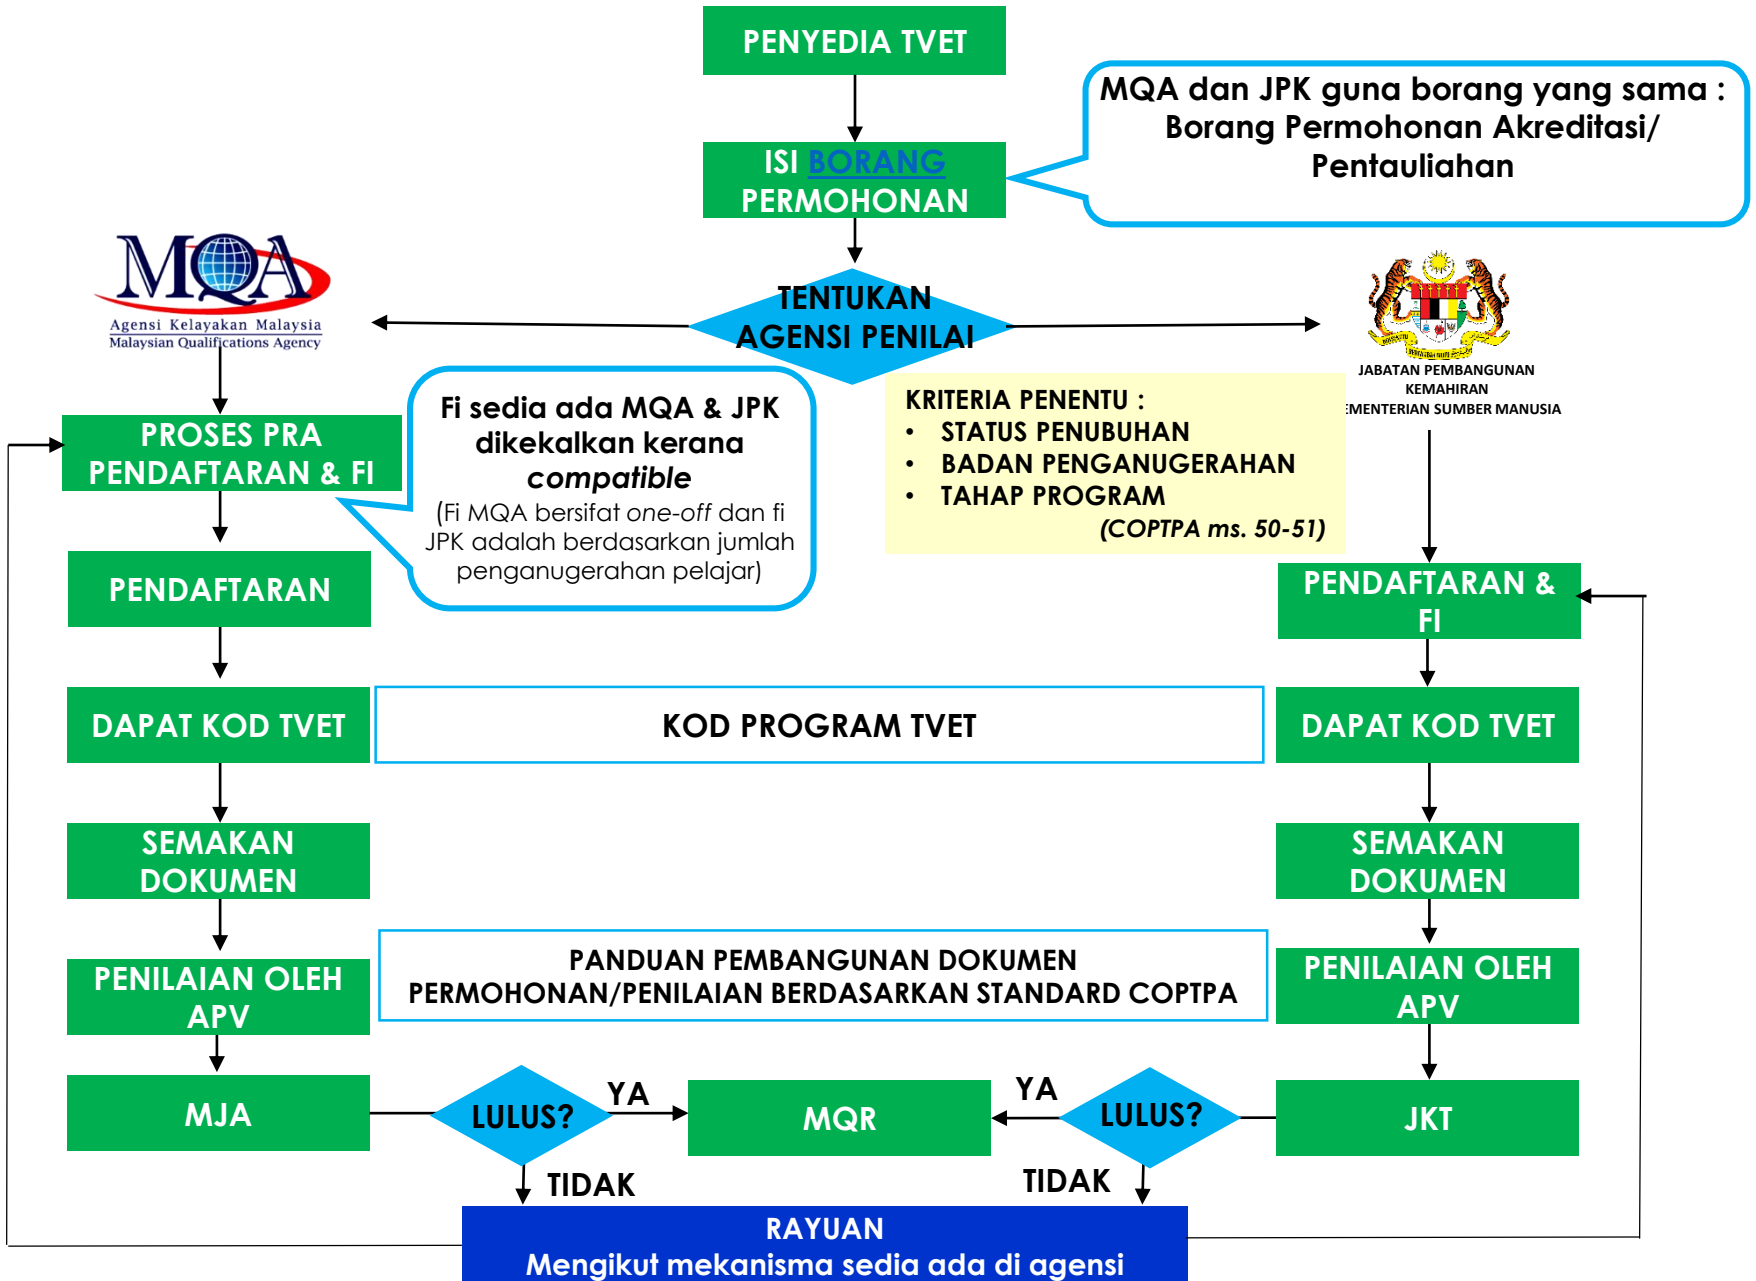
PENYEDIA TVET

ISI BORANG PERMOHONAN

MQA dan JPK guna borang yang sama : Borang Permohonan Akreditasi/ Pentauliahan

MQA
Agensi Kelayakan Malaysia
Malaysian Qualifications Agency

TENTUKAN AGENSI PENILAI

JABATAN PEMBANGUNAN KEMAHIRAN
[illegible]EMENTERIAN SUMBER MANUSIA

KRITERIA PENENTU :
• STATUS PENUBUHAN
• BADAN PENGANUGERAHAN
• TAHAP PROGRAM
(COPTPA ms. 50-51)

PROSES PRA PENDAFTARAN & FI

Fi sedia ada MQA & JPK dikekalkan kerana *compatible*
(Fi MQA bersifat *one-off* dan fi JPK adalah berdasarkan jumlah penganugerahan pelajar)

PENDAFTARAN

PENDAFTARAN & FI

DAPAT KOD TVET

KOD PROGRAM TVET

DAPAT KOD TVET

SEMAKAN DOKUMEN

SEMAKAN DOKUMEN

PENILAIAN OLEH APV

PANDUAN PEMBANGUNAN DOKUMEN PERMOHONAN/PENILAIAN BERDASARKAN STANDARD COPTPA

PENILAIAN OLEH APV

MJA

LULUS?

YA

MQR

YA

LULUS?

JKT

TIDAK

TIDAK

RAYUAN
Mengikut mekanisma sedia ada di agensi